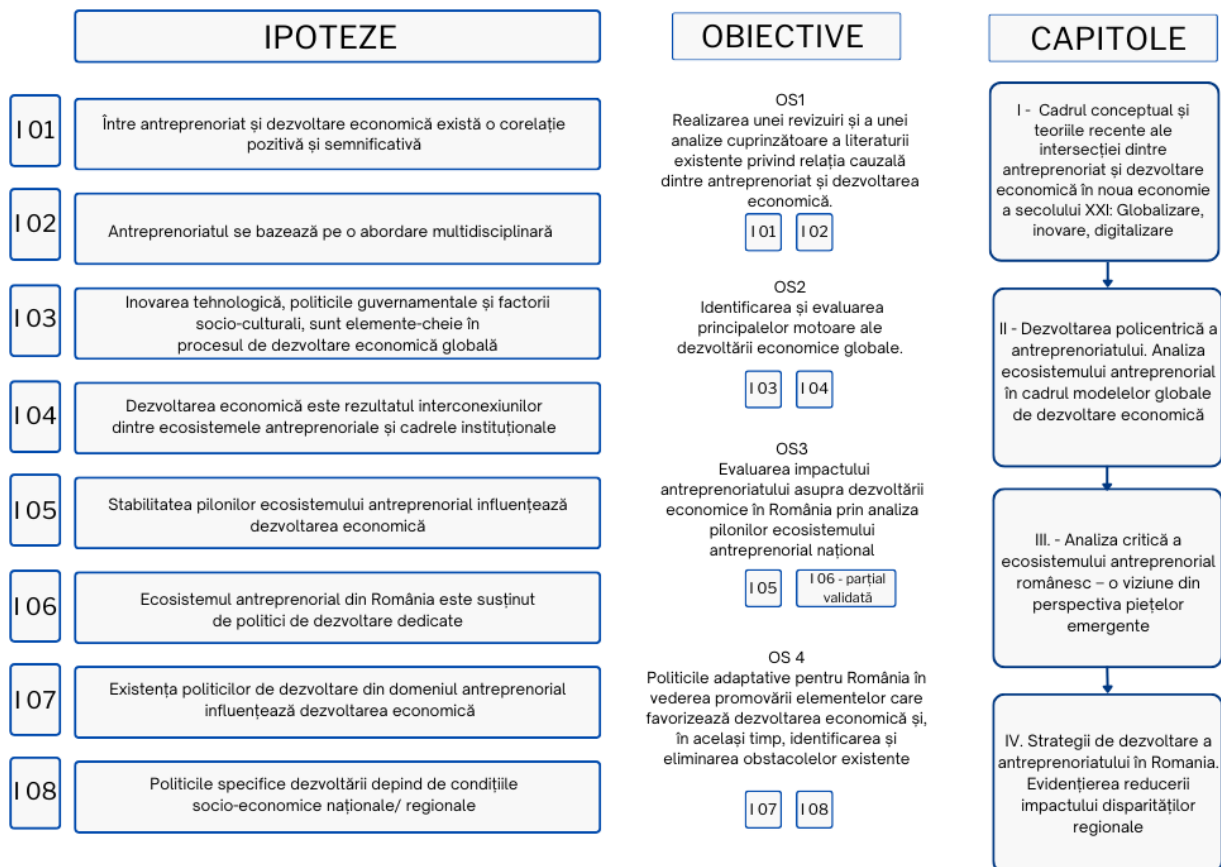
IPOTEZE

OBIECTIVE

CAPITOLE

I 01
Între antreprenoriat și dezvoltare economică există o corelație pozitivă și semnificativă

I 02
Antreprenoriatul se bazează pe o abordare multidisciplinară

I 03
Inovarea tehnologică, politicile guvernamentale și factorii socio-culturali, sunt elemente-cheie în procesul de dezvoltare economică globală

I 04
Dezvoltarea economică este rezultatul interconexiunilor dintre ecosistemele antreprenoriale și cadrele instituționale

I 05
Stabilitatea pilonilor ecosistemului antreprenorial influențează dezvoltarea economică

I 06
Ecosistemul antreprenorial din România este susținut de politici de dezvoltare dedicate

I 07
Existența politicilor de dezvoltare din domeniul antreprenorial influențează dezvoltarea economică

I 08
Politicile specifice dezvoltării depind de condițiile socio-economice naționale/ regionale

OS1
Realizarea unei revizuiri și a unei analize cuprinzătoare a literaturii existente privind relația cauzală dintre antreprenoriat și dezvoltarea economică.
I 01 I 02

OS2
Identificarea și evaluarea principalelor motoare ale dezvoltării economice globale.
I 03 I 04

OS3
Evaluarea impactului antreprenoriatului asupra dezvoltării economice în România prin analiza pilonilor ecosistemului antreprenorial național
I 05 I 06 - parțial validată

OS 4
Politicile adaptative pentru România în vederea promovării elementelor care favorizează dezvoltarea economică și, în același timp, identificarea și eliminarea obstacolelor existente
I 07 I 08

I - Cadrul conceptual și teoriile recente ale intersecției dintre antreprenoriat și dezvoltare economică în noua economie a secolului XXI: Globalizare, inovare, digitalizare

II - Dezvoltarea policentrică a antreprenoriatului. Analiza ecosistemului antreprenorial în cadrul modelelor globale de dezvoltare economică

III. - Analiza critică a ecosistemului antreprenorial românesc – o viziune din perspectiva piețelor emergente

IV. Strategii de dezvoltare a antreprenoriatului în Romania. Evidențierea reducerii impactului disparităților regionale